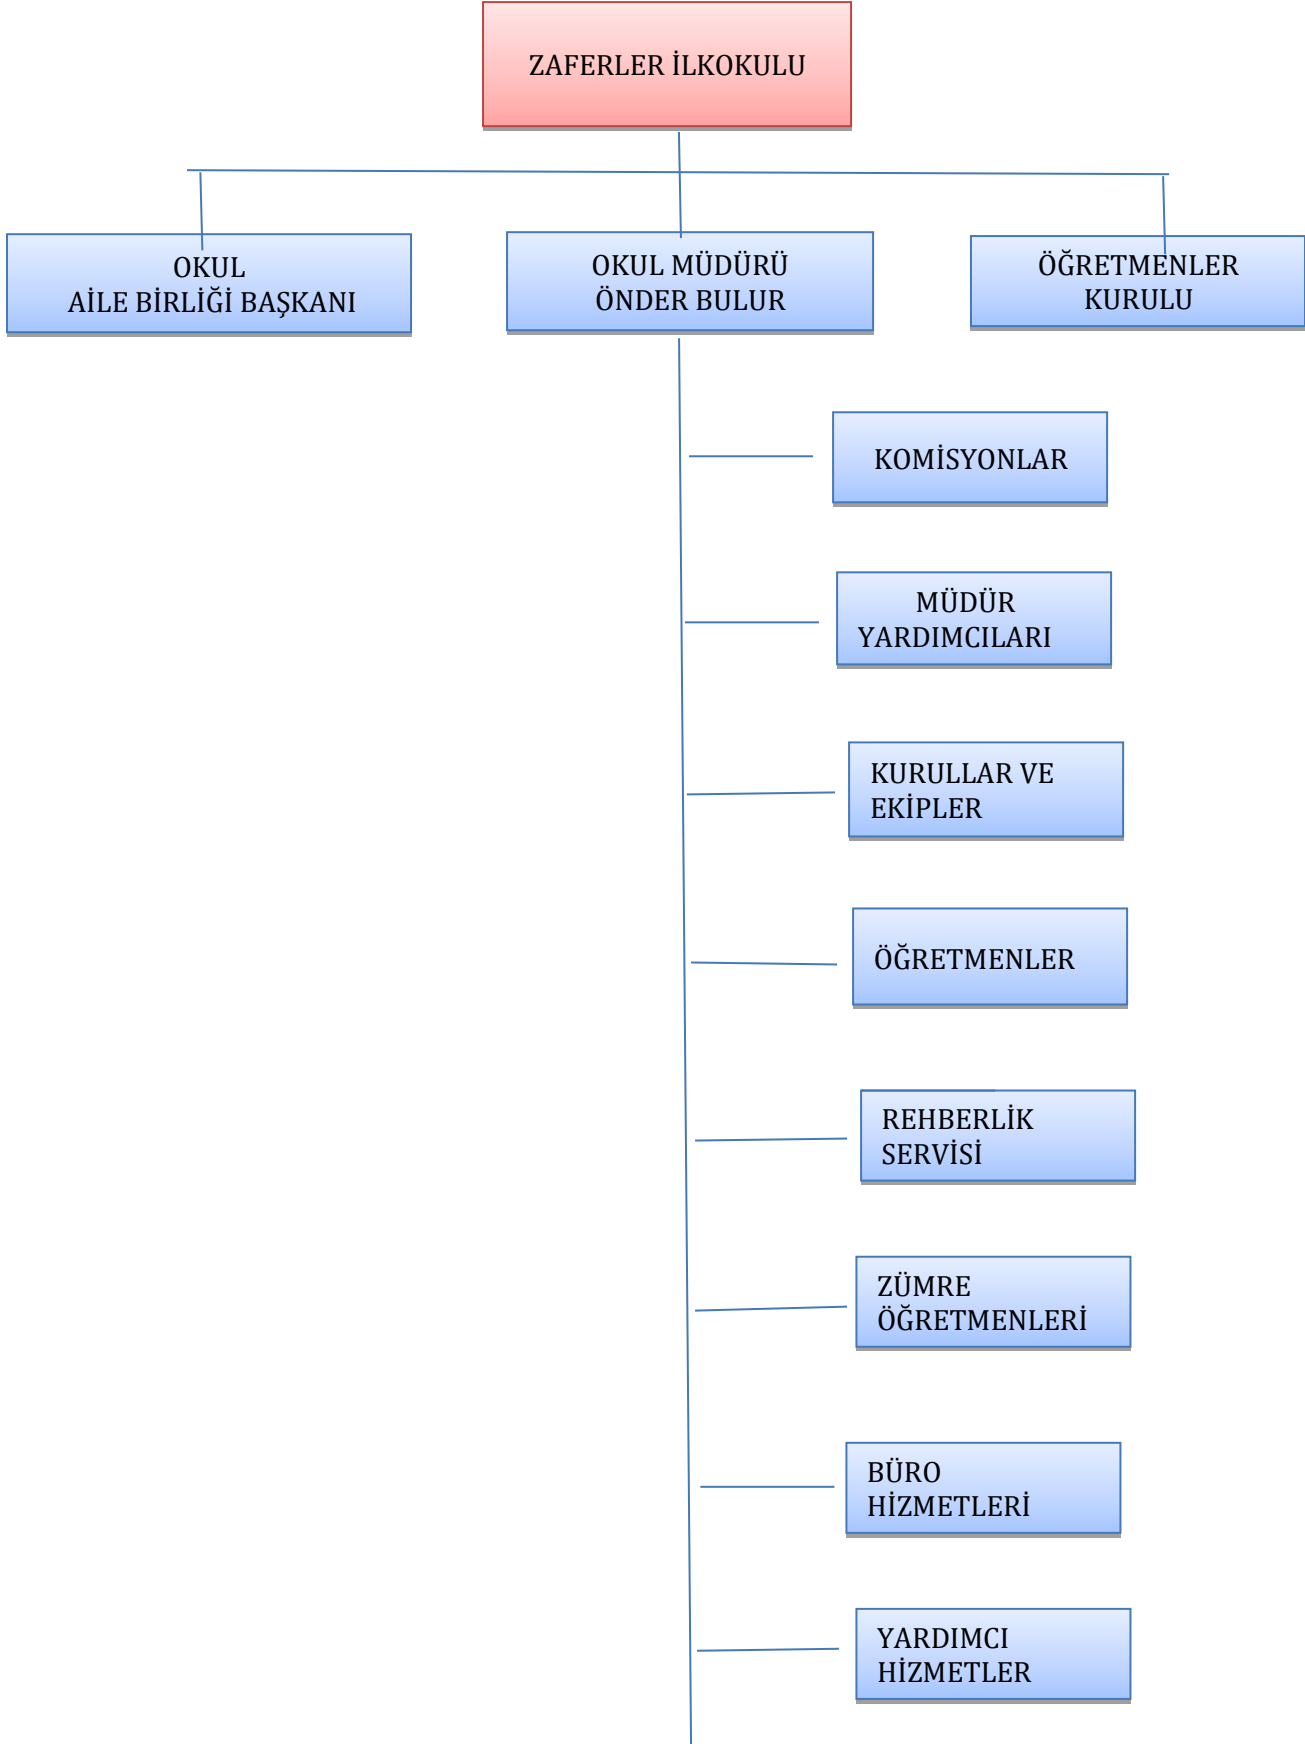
ZAFERLER İLKOKULU

OKUL
AİLE BİRLİĞİ BAŞKANI

OKUL MÜDÜRÜ
ÖNDER BULUR

ÖĞRETMENLER
KURULU

KOMİSYONLAR

MÜDÜR
YARDIMCILARI

KURULLAR VE
EKİPLER

ÖĞRETMENLER

REHBERLİK
SERVİSİ

ZÜMRE
ÖĞRETMENLERİ

BÜRO
HİZMETLERİ

YARDIMCI
HİZMETLER